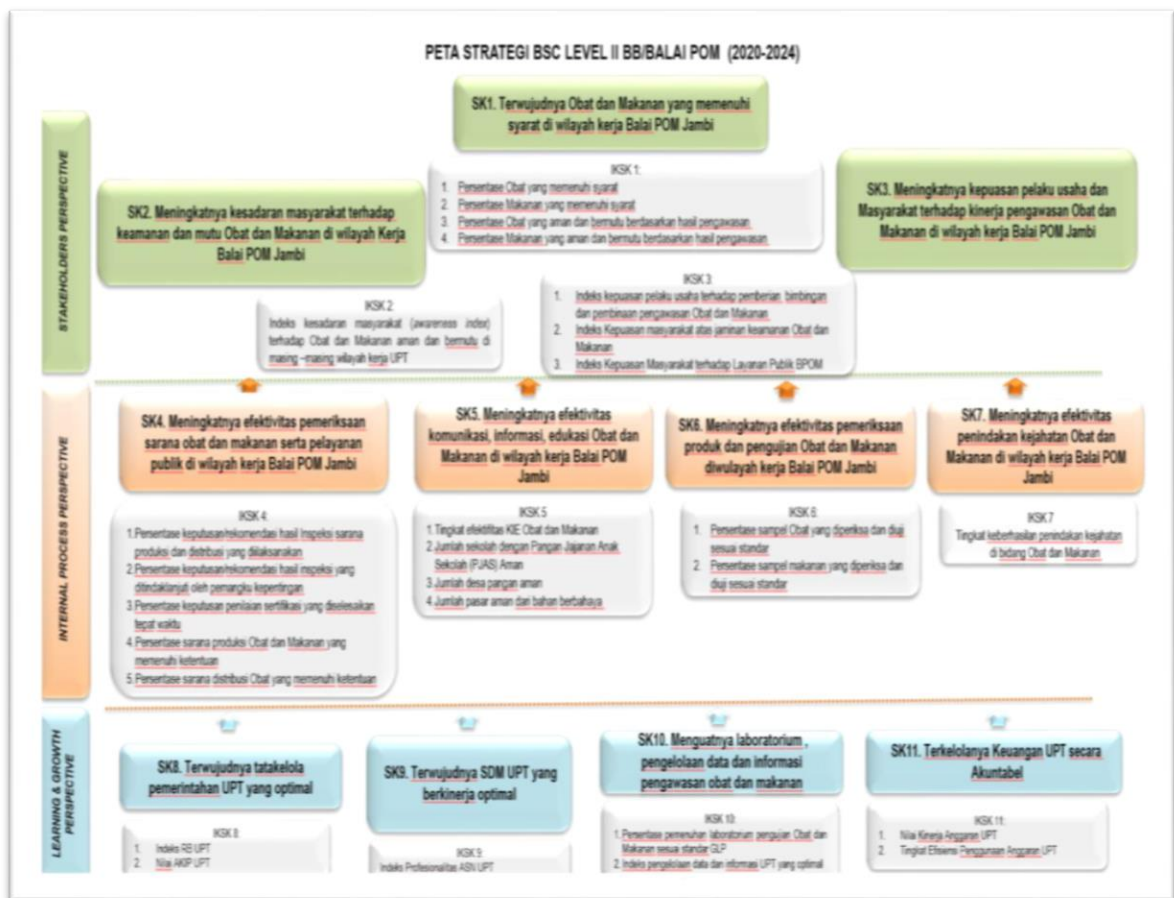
PETA STRATEGI BSC LEVEL II BB/BALAI POM (2020-2024)

STAKEHOLDERS PERSPECTIVE

SK1. Terwujudnya Obat dan Makanan yang memenuhi syarat di wilayah kerja Balai POM Jambi

IKSK 1:
1. Persentase Obat yang memenuhi syarat
2. Persentase Makanan yang memenuhi syarat
3. Persentase Obat yang aman dan bermutu berdasarkan hasil pengawasan
4. Persentase Makanan yang aman dan bermutu berdasarkan hasil pengawasan

SK2. Meningkatnya kesadaran masyarakat terhadap keamanan dan mutu Obat dan Makanan di wilayah Kerja Balai POM Jambi

IKSK 2
Indeks kesadaran masyarakat (awareness index) terhadap Obat dan Makanan aman dan bermutu di masing –masing wilayah kerja UPT

SK3. Meningkatnya kepuasan pelaku usaha dan Masyarakat terhadap kinerja pengawasan Obat dan Makanan di wilayah kerja Balai POM Jambi

IKSK 3
1. Indeks kepuasan pelaku usaha terhadap pemberian, bimbingan dan pembinaan pengawasan Obat dan Makanan
2. Indeks Kepuasan masyarakat atas jaminan keamanan Obat dan Makanan
3. Indeks Kepuasan Masyarakat terhadap Layanan Publik BPOM

INTERNAL PROCESS PERSPECTIVE

SK4. Meningkatnya efektivitas pemeriksaan sarana obat dan makanan serta pelayanan publik di wilayah kerja Balai POM Jambi

IKSK 4:
1. Persentase keputusan/rekomendasi hasil Inspeksi sarana produksi dan distribusi yang dilaksanakan
2. Persentase keputusan/rekomendasi hasil inspeksi yang ditindaklanjuti oleh pemangku kepentingan
3. Persentase keputusan penilaian sertifikasi yang diselesaikan tepat waktu
4. Persentase sarana produksi Obat dan Makanan yang memenuhi ketentuan
5. Persentase sarana distribusi Obat yang memenuhi ketentuan

SK5. Meningkatnya efektivitas komunikasi, informasi, edukasi Obat dan Makanan di wilayah kerja Balai POM Jambi

IKSK 5
1. Tingkat efektifitas KIE Obat dan Makanan
2. Jumlah sekolah dengan Pangan Jajanan Anak Sekolah (PJAS) Aman
3. Jumlah desa pangan aman
4. Jumlah pasar aman dari bahan berbahaya

SK6. Meningkatnya efektivitas pemeriksaan produk dan pengujian Obat dan Makanan diwulayah kerja Balai POM Jambi

IKSK 6
1. Persentase sampel Obat yang diperiksa dan diuji sesuai standar
2. Persentase sampel makanan yang diperiksa dan diuji sesuai standar

SK7. Meningkatnya efektivitas penindakan kejahatan Obat dan Makanan di wilayah kerja Balai POM Jambi

IKSK 7
Tingkat keberhasilan penindakan kejahatan di bidang Obat dan Makanan

LEARNING & GROWTH PERSPECTIVE

SK8. Terwujudnya tatakelola pemerintahan UPT yang optimal

IKSK 8
1. Indeks RB UPT
2. Nilai AKIP UPT

SK9. Terwujudnya SDM UPT yang berkinerja optimal

IKSK 9
Indeks Profesionalitas ASN UPT

SK10. Menguatnya laboratorium , pengelolaan data dan informasi pengawasan obat dan makanan

IKSK 10
1. Persentase pemenuhan laboratorium pengujian Obat dan Makanan sesuai standar GLP
2. Indeks pengelolaan data dan informasi UPT yang optimal

SK11. Terkelolanya Keuangan UPT secara Akuntabel

IKSK 11
1. Nilai Kinerja Anggaran UPT
2. Tingkat Efisiensi Penggunaan Anggaran UPT